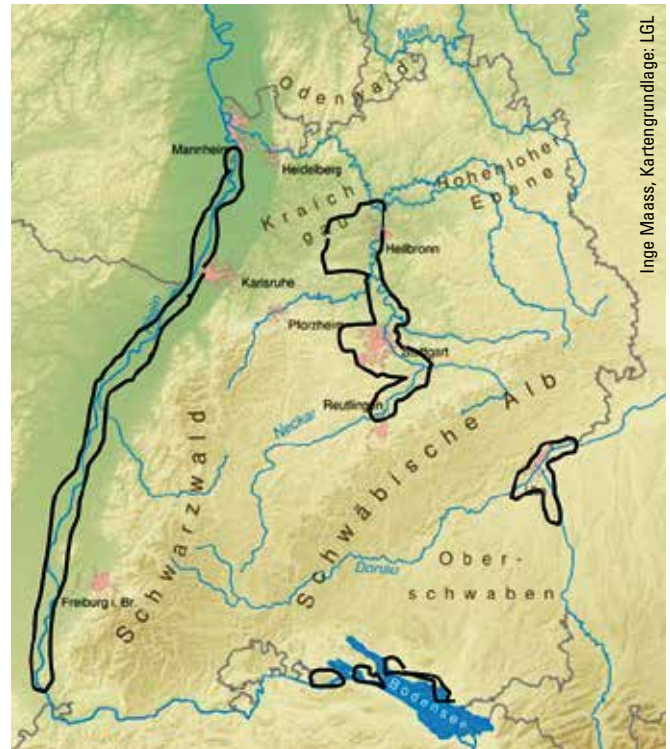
Inge Maass, Kartengrundlage: LGL

Main

Odenwald

Mannheim

Heidelberg

Kraichgau

Hohenloher Ebene

Heilbronn

Karlsruhe

Rhein

Pforzheim

Stuttgart

Reutlingen

Neckar

Schwäbische Alb

Schwarzwald

Donau

Oberschwaben

Freiburg i. Br.

Bodensee